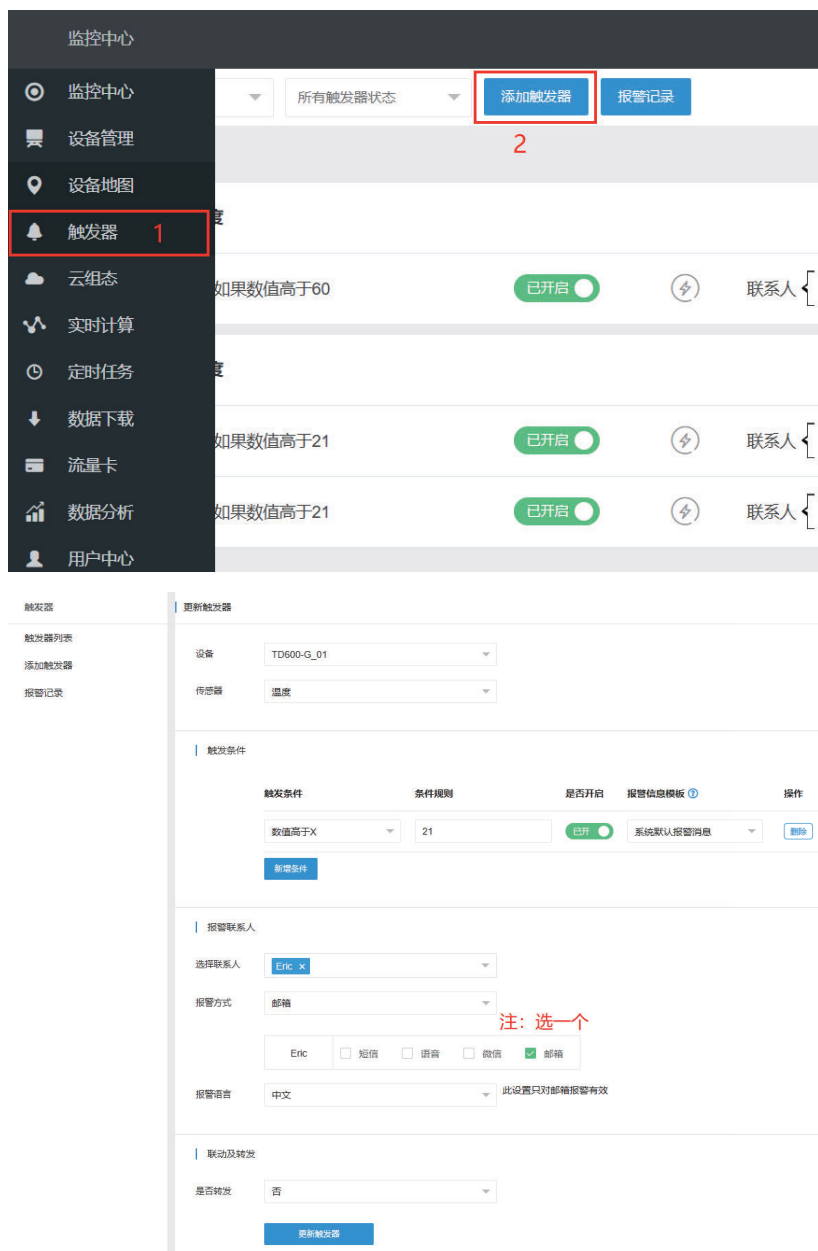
监控中心

监控中心
设备管理
设备地图
触发器 1
云组态
实时计算
定时任务
数据下载
流量卡
数据分析
用户中心

所有触发器状态
添加触发器
报警记录
2

度
如果数值高于60 已开启 联系人
度
如果数值高于21 已开启 联系人
如果数值高于21 已开启 联系人

触发器
触发器列表
添加触发器
报警记录

更新触发器

设备 TD600-G_01
传感器 温度

触发条件

| 触发条件 | 条件规则 | 是否开启 | 报警信息模板 | 操作 |
|---|---|---|---|---|
| 数值高于X | 21 | 已开 | 系统默认报警消息 | 删除 |

新增条件

报警联系人

选择联系人 Eric ×
报警方式 邮箱
注：选一个
Eric 短信 语音 微信 邮箱
报警语言 中文 此设置只对邮箱报警有效

联动及转发

是否转发 否

更新触发器